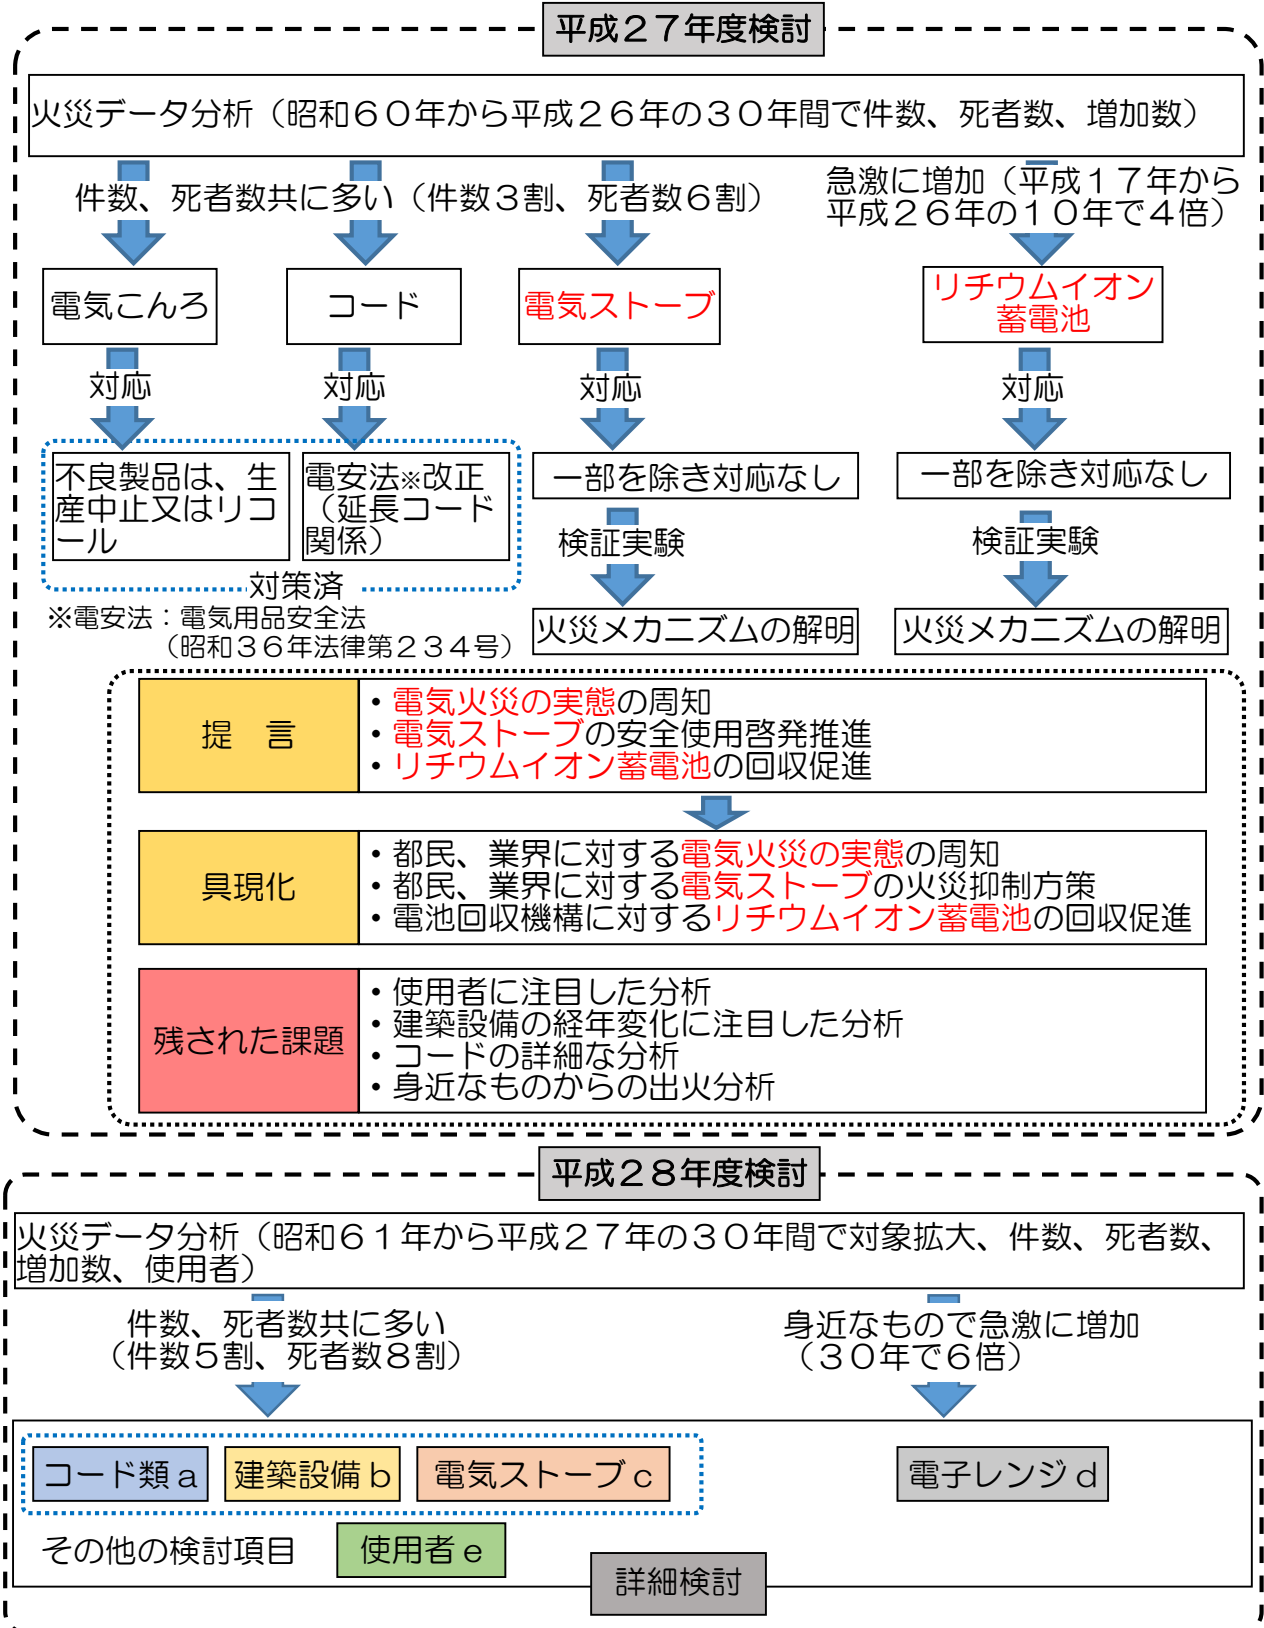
平成２７年度検討

火災データ分析（昭和６０年から平成２６年の３０年間で件数、死者数、増加数）

件数、死者数共に多い（件数３割、死者数６割）

急激に増加（平成１７年から平成２６年の１０年で４倍）

電気こんろ

コード

電気ストーブ

リチウムイオン蓄電池

対応

対応

対応

対応

不良製品は、生産中止又はリコール

電安法※改正（延長コード関係）

対策済

一部を除き対応なし

一部を除き対応なし

検証実験

検証実験

火災メカニズムの解明

火災メカニズムの解明

※電安法：電気用品安全法（昭和３６年法律第２３４号）

| 提　言 | • 電気火災の実態の周知<br>• 電気ストーブの安全使用啓発推進<br>• リチウムイオン蓄電池の回収促進 |
|---|---|
| 具現化 | • 都民、業界に対する電気火災の実態の周知<br>• 都民、業界に対する電気ストーブの火災抑制方策<br>• 電池回収機構に対するリチウムイオン蓄電池の回収促進 |
| 残された課題 | • 使用者に注目した分析<br>• 建築設備の経年変化に注目した分析<br>• コードの詳細な分析<br>• 身近なものからの出火分析 |

平成２８年度検討

火災データ分析（昭和６１年から平成２７年の３０年間で対象拡大、件数、死者数、増加数、使用者）

件数、死者数共に多い（件数５割、死者数８割）

身近なもので急激に増加（３０年で６倍）

コード類 a

建築設備 b

電気ストーブ c

電子レンジ d

その他の検討項目

使用者 e

詳細検討